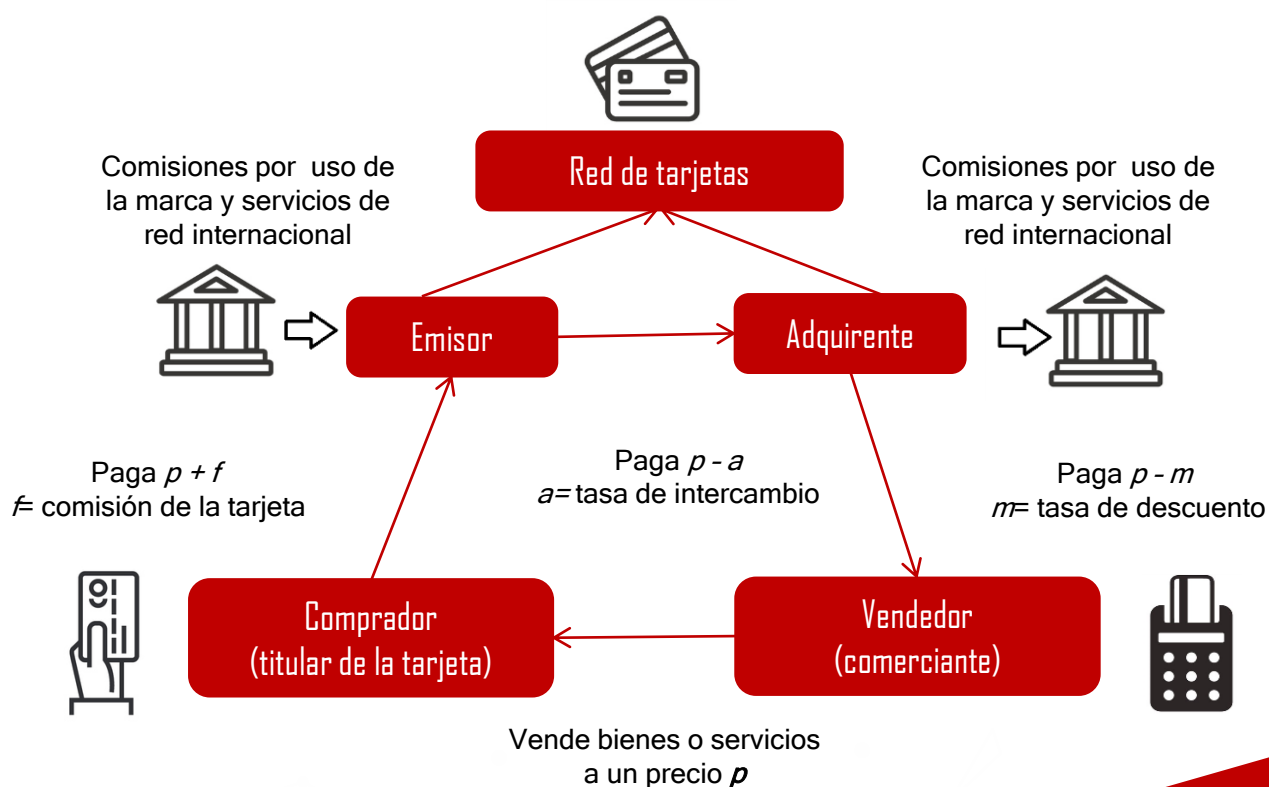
Red de tarjetas

Comisiones por uso de la marca y servicios de red internacional

Comisiones por uso de la marca y servicios de red internacional

Emisor

Adquirente

Paga $p + f$
$f$= comisión de la tarjeta

Paga $p - a$
$a$= tasa de intercambio

Paga $p - m$
$m$= tasa de descuento

Comprador
(titular de la tarjeta)

Vendedor
(comerciante)

Vende bienes o servicios a un precio $p$